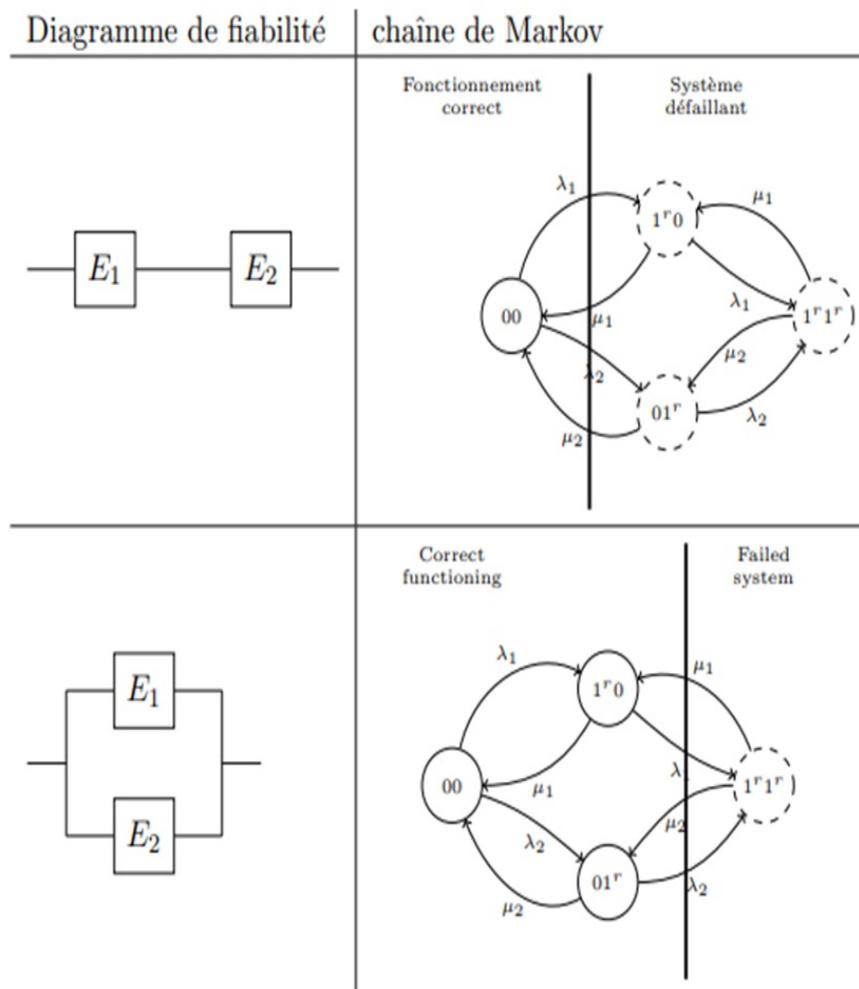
| Diagramme de fiabilité | chaîne de Markov |
|---|---|
| $E_1$ $E_2$ | Fonctionnement correct; Système défaillant; $\lambda_1$; $1^r0$; $\mu_1$; $00$; $\mu_1$; $\lambda_1$; $1^r1^r$; $\lambda_2$; $\mu_2$; $01^r$; $\mu_2$; $\lambda_2$ |
| $E_1$ $E_2$ | Correct functioning; Failed system; $\lambda_1$; $1^r0$; $\mu_1$; $00$; $\mu_1$; $\lambda_1$; $1^r1^r$; $\lambda_2$; $\mu_2$; $01^r$; $\mu_2$; $\lambda_2$ |